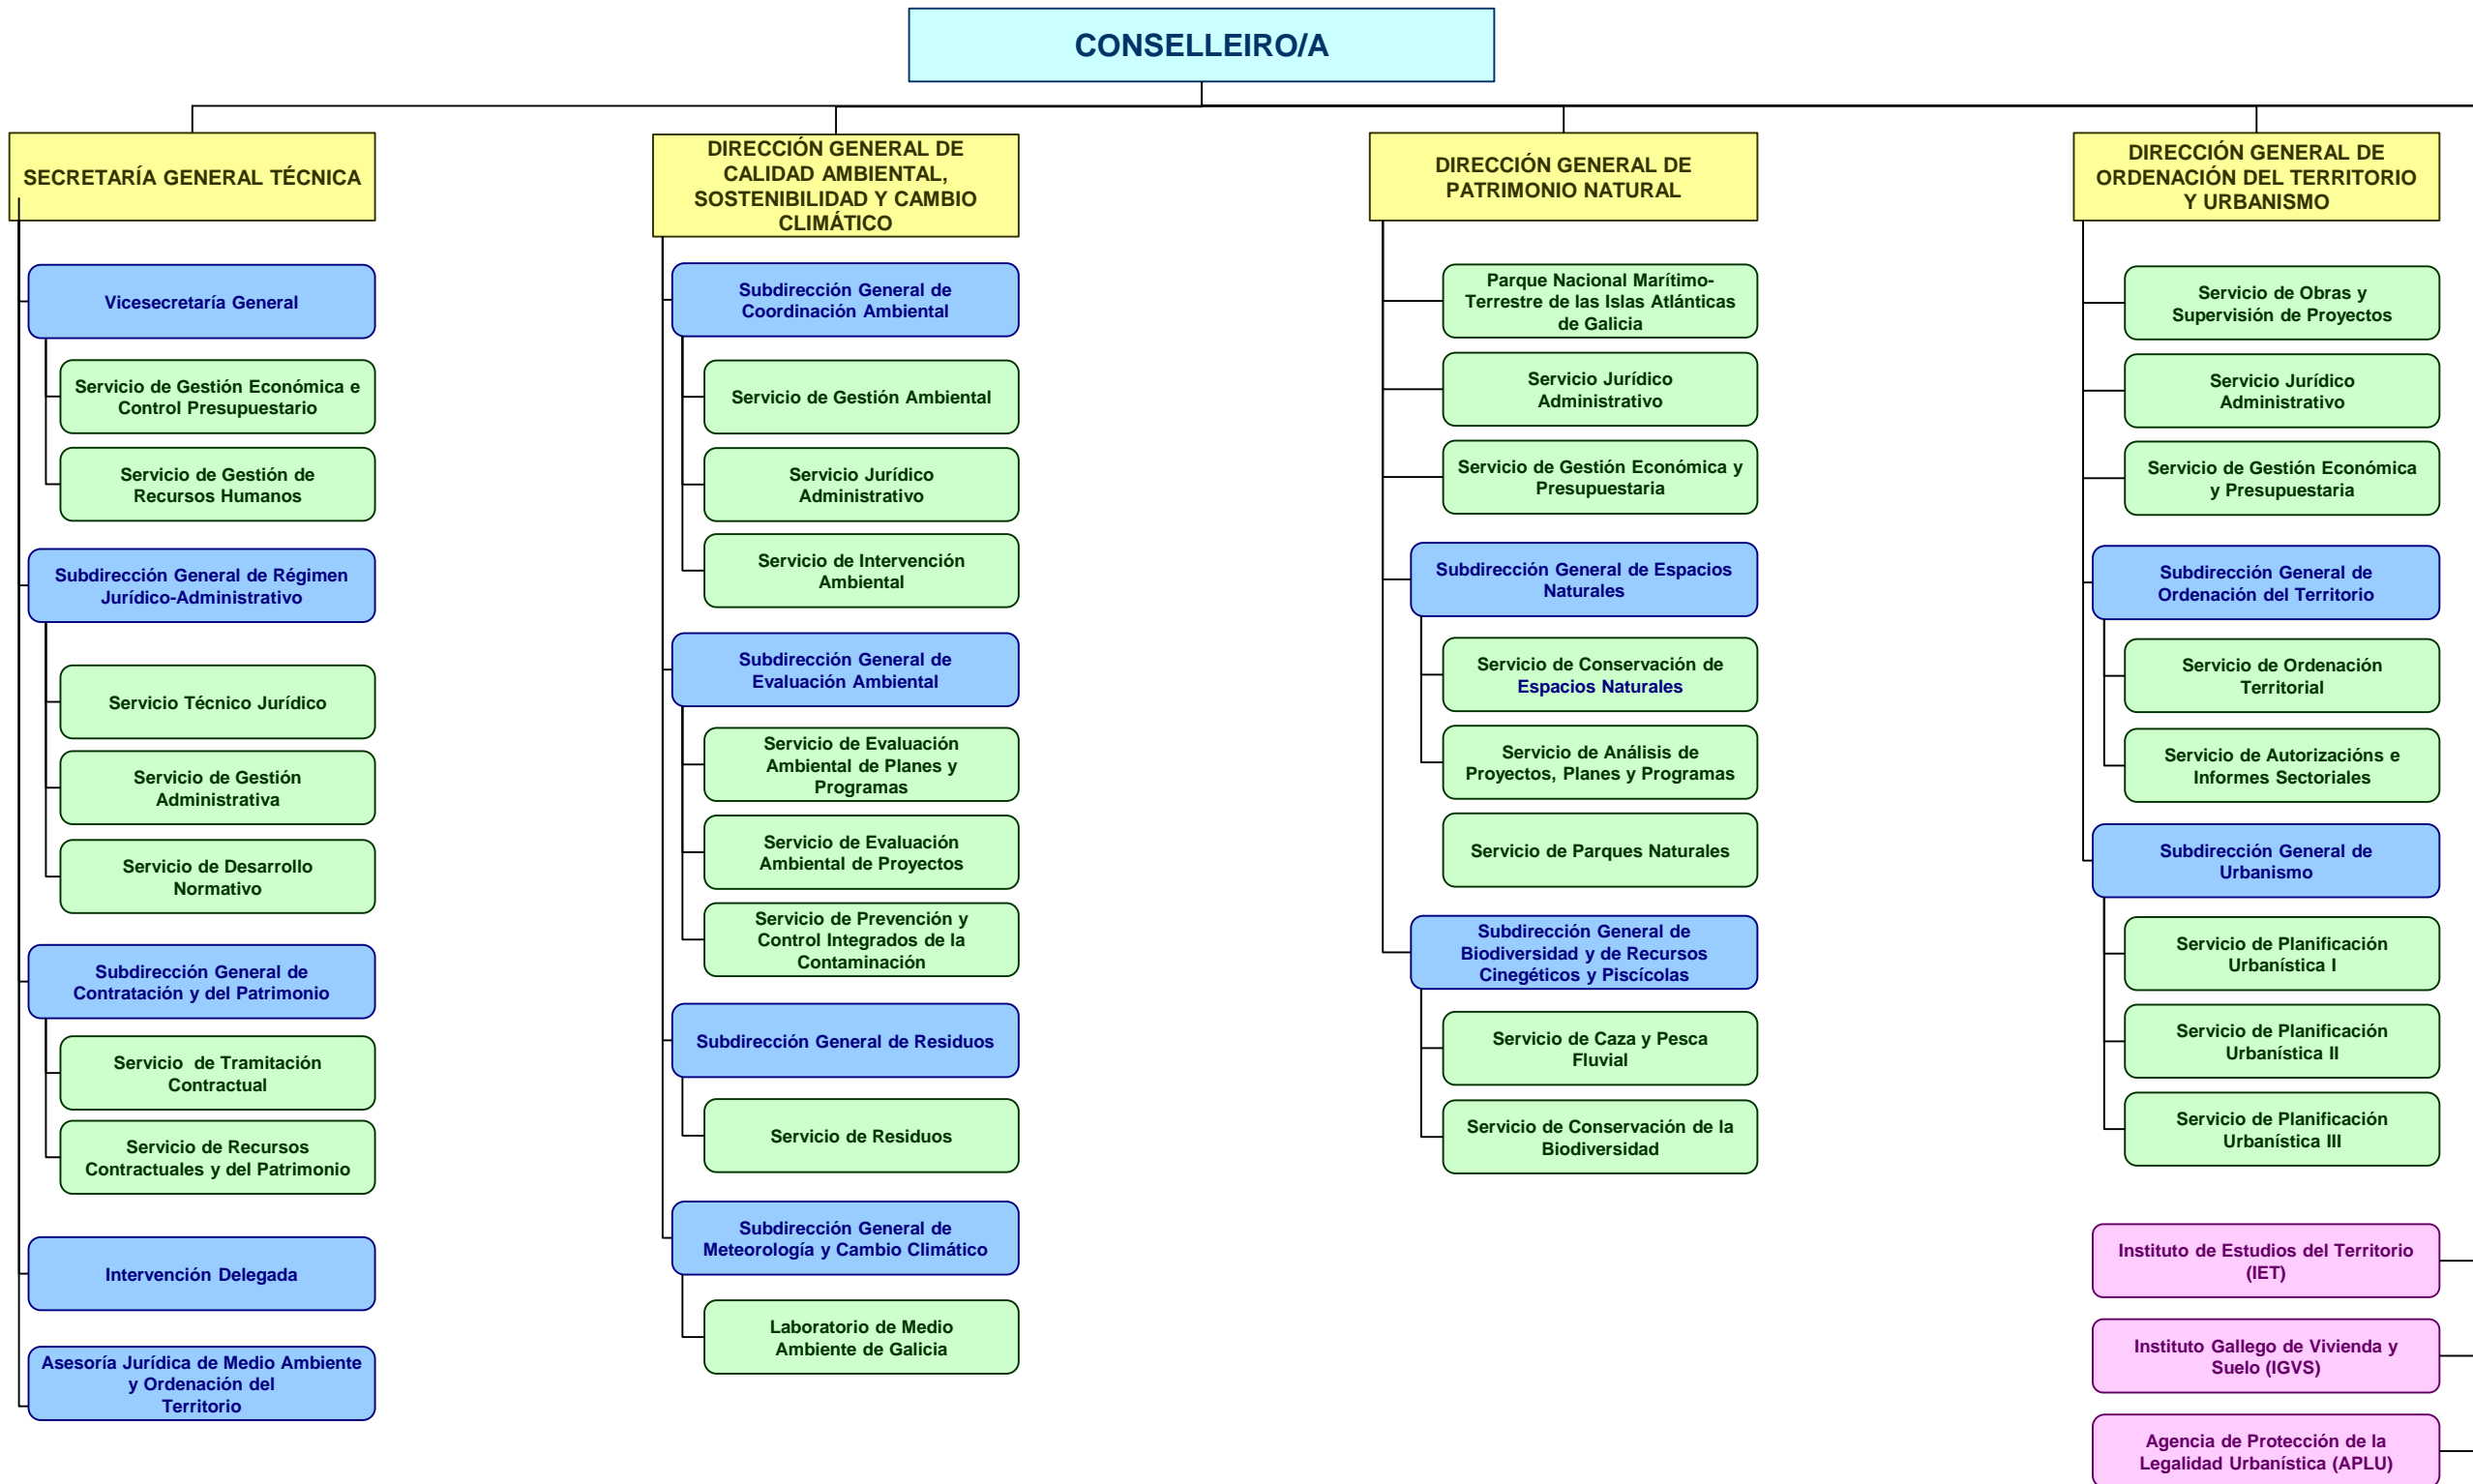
CONSELLEIRO/A

SECRETARÍA GENERAL TÉCNICA

Vicesecretaría General

Servicio de Gestión Económica e Control Presupuestario

Servicio de Gestión de Recursos Humanos

Subdirección General de Régimen Jurídico-Administrativo

Servicio Técnico Jurídico

Servicio de Gestión Administrativa

Servicio de Desarrollo Normativo

Subdirección General de Contratación y del Patrimonio

Servicio de Tramitación Contractual

Servicio de Recursos Contractuales y del Patrimonio

Intervención Delegada

Asesoría Jurídica de Medio Ambiente y Ordenación del Territorio

DIRECCIÓN GENERAL DE CALIDAD AMBIENTAL, SOSTENIBILIDAD Y CAMBIO CLIMÁTICO

Subdirección General de Coordinación Ambiental

Servicio de Gestión Ambiental

Servicio Jurídico Administrativo

Servicio de Intervención Ambiental

Subdirección General de Evaluación Ambiental

Servicio de Evaluación Ambiental de Planes y Programas

Servicio de Evaluación Ambiental de Proyectos

Servicio de Prevención y Control Integrados de la Contaminación

Subdirección General de Residuos

Servicio de Residuos

Subdirección General de Meteorología y Cambio Climático

Laboratorio de Medio Ambiente de Galicia

DIRECCIÓN GENERAL DE PATRIMONIO NATURAL

Parque Nacional Marítimo-Terrestre de las Islas Atlánticas de Galicia

Servicio Jurídico Administrativo

Servicio de Gestión Económica y Presupuestaria

Subdirección General de Espacios Naturales

Servicio de Conservación de Espacios Naturales

Servicio de Análisis de Proyectos, Planes y Programas

Servicio de Parques Naturales

Subdirección General de Biodiversidad y de Recursos Cinegéticos y Piscícolas

Servicio de Caza y Pesca Fluvial

Servicio de Conservación de la Biodiversidad

DIRECCIÓN GENERAL DE ORDENACIÓN DEL TERRITORIO Y URBANISMO

Servicio de Obras y Supervisión de Proyectos

Servicio Jurídico Administrativo

Servicio de Gestión Económica y Presupuestaria

Subdirección General de Ordenación del Territorio

Servicio de Ordenación Territorial

Servicio de Autorizacións e Informes Sectoriales

Subdirección General de Urbanismo

Servicio de Planificación Urbanística I

Servicio de Planificación Urbanística II

Servicio de Planificación Urbanística III

Instituto de Estudios del Territorio (IET)

Instituto Gallego de Vivienda y Suelo (IGVS)

Agencia de Protección de la Legalidad Urbanística (APLU)